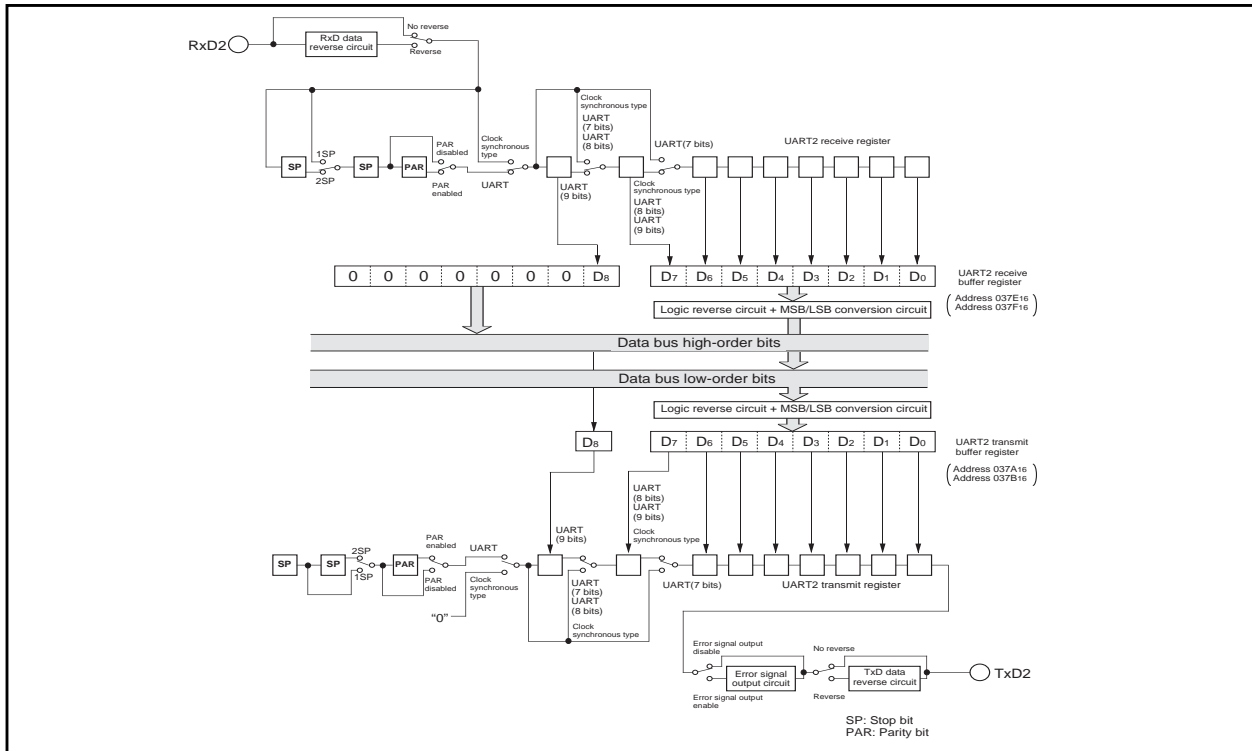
RxD2

RxD data reverse circuit

No reverse

Reverse

SP

1SP

2SP

SP

PAR

PAR disabled

PAR enabled

Clock synchronous type

UART

Clock synchronous type

UART (7 bits)

UART (8 bits)

UART (9 bits)

UART(7 bits)

Clock synchronous type

UART (8 bits)

UART (9 bits)

UART2 receive register

| 0 | 0 | 0 | 0 | 0 | 0 | 0 | $D_8$ |
|---|---|---|---|---|---|---|---|

| $D_7$ | $D_6$ | $D_5$ | $D_4$ | $D_3$ | $D_2$ | $D_1$ | $D_0$ |
|---|---|---|---|---|---|---|---|

UART2 receive buffer register

(Address $037E_{16}$ Address $037F_{16}$)

Logic reverse circuit + MSB/LSB conversion circuit

Data bus high-order bits

Data bus low-order bits

Logic reverse circuit + MSB/LSB conversion circuit

$D_8$

| $D_7$ | $D_6$ | $D_5$ | $D_4$ | $D_3$ | $D_2$ | $D_1$ | $D_0$ |
|---|---|---|---|---|---|---|---|

UART2 transmit buffer register

(Address $037A_{16}$ Address $037B_{16}$)

UART (8 bits)

UART (9 bits)

Clock synchronous type

UART (9 bits)

SP

SP

2SP

1SP

PAR

PAR enabled

PAR disabled

UART

Clock synchronous type

"0"

UART (7 bits)

UART (8 bits)

Clock synchronous type

UART(7 bits)

UART2 transmit register

Error signal output disable

Error signal output circuit

Error signal output enable

No reverse

Reverse

TxD data reverse circuit

TxD2

SP: Stop bit
PAR: Parity bit